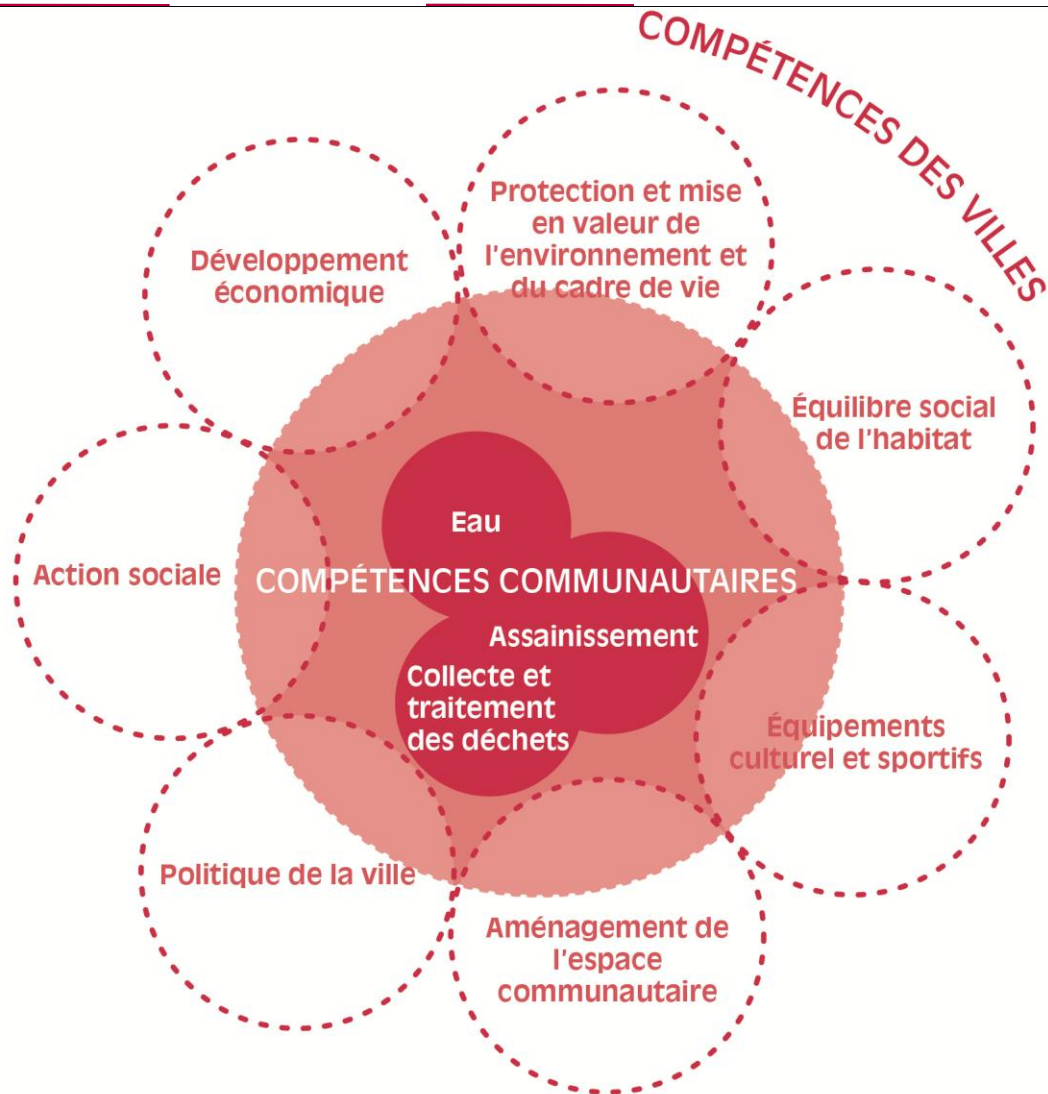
COMPÉTENCES DES VILLES

Développement économique

Protection et mise en valeur de l'environnement et du cadre de vie

Équilibre social de l'habitat

Action sociale

Eau

COMPÉTENCES COMMUNAUTAIRES

Assainissement

Collecte et traitement des déchets

Équipements culturel et sportifs

Politique de la ville

Aménagement de l'espace communautaire